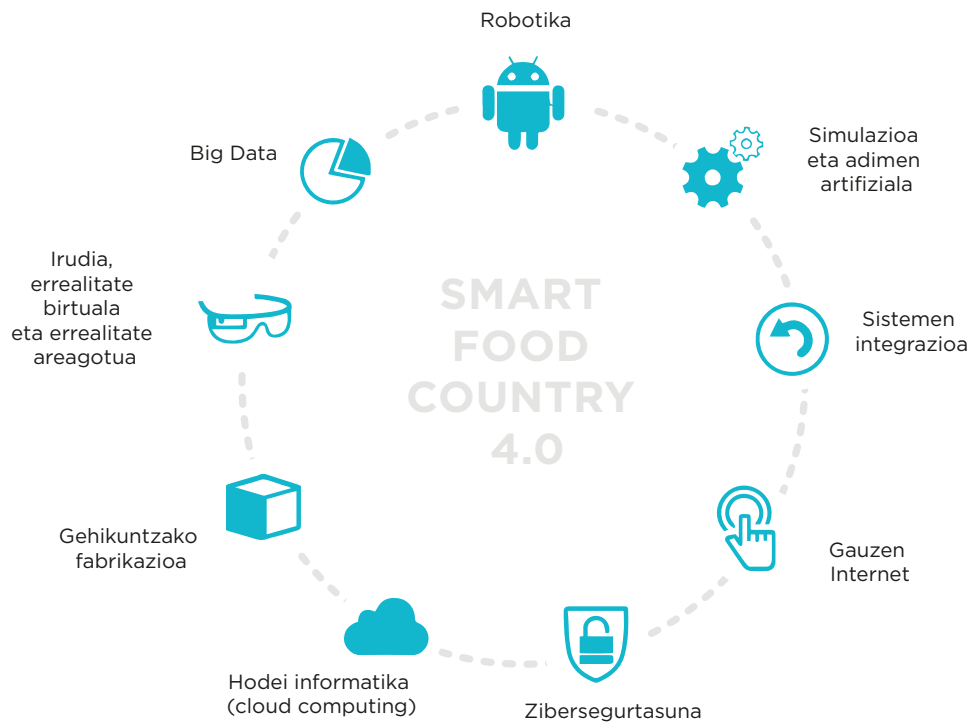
Robotika

Simulazioa eta adimen artifiziala

Sistemen integrazioa

Gauzen Internet

Zibersegurtasuna

Hodei informatika (cloud computing)

Gehikuntzako fabrikazioa

Irudia, errealitate birtuala eta errealitate areagotua

Big Data

SMART FOOD COUNTRY 4.0